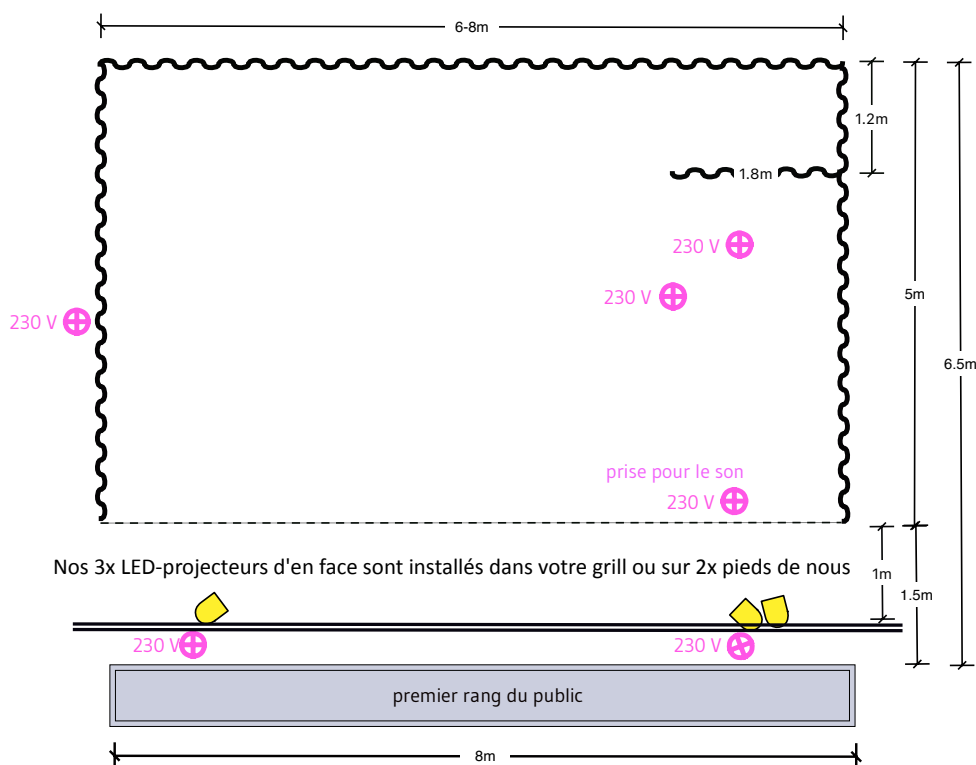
6-8m

1.2m

1.8m

230 V

230 V

5m

6.5m

230 V

prise pour le son
230 V

Nos 3x LED-projecteurs d'en face sont installés dans votre grill ou sur 2x pieds de nous

1m

1.5m

230 V

230 V

premier rang du public

8m